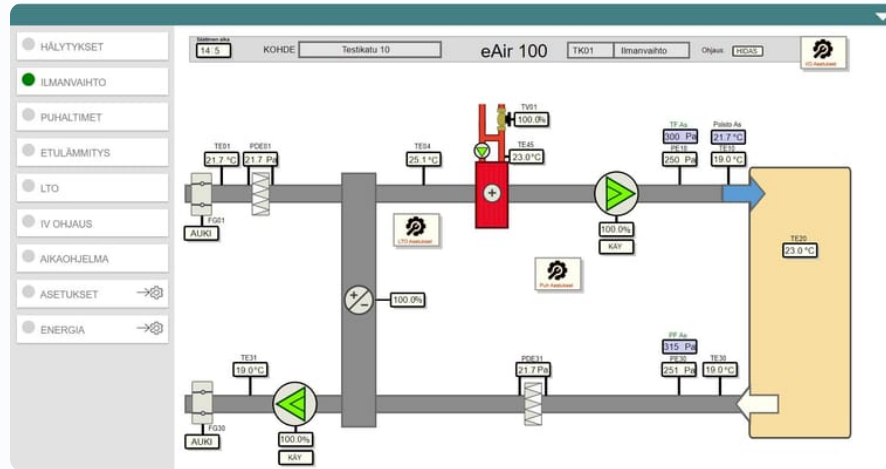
HÄLYTYKSET
ILMANVAIHTO
PUHALTIMET
ETULÄMMITYS
LTO
IV OHJAUS
AIKAOHJELMA
ASETUKSET
ENERGIA

Städtinen aika
14:5
KOHDE
Testikatu 10
eAir 100
TK01
Ilmanvaihto
Ohjaus:
HIDAS
VO Asetukset

TE01
21.7 °C
PDE01
21.7 Pa
FG01
AUKI
TE04
25.1 °C
LTO Asetukset
TV01
100.0%
TE45
23.0 °C
100.0%
KÄY
TF As
300 Pa
PE10
250 Pa
Poisto As
21.7 °C
TE10
19.0 °C
TE20
23.0 °C
Pull Asetukset
100.0%
PF As
315 Pa
PE30
251 Pa
TE30
19.0 °C
TE31
19.0°C
PDE31
21.7 Pa
FG30
AUKI
100.0%
KÄY